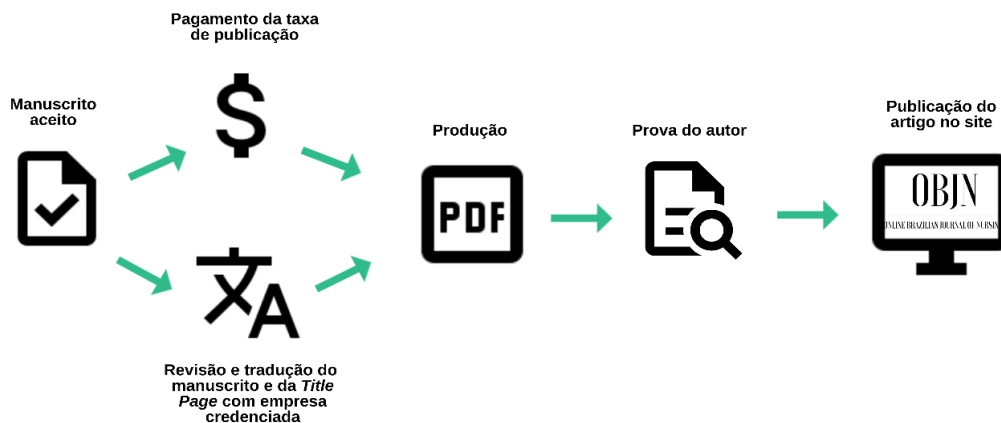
Pagamento da taxa de publicação

Manuscrito aceito

Produção

Prova do autor

Publicação do artigo no site

$

PDF

OBJN

ONLINE BRAZILIAN JOURNAL OF NURSING

Revisão e tradução do manuscrito e da *Title Page* com empresa credenciada